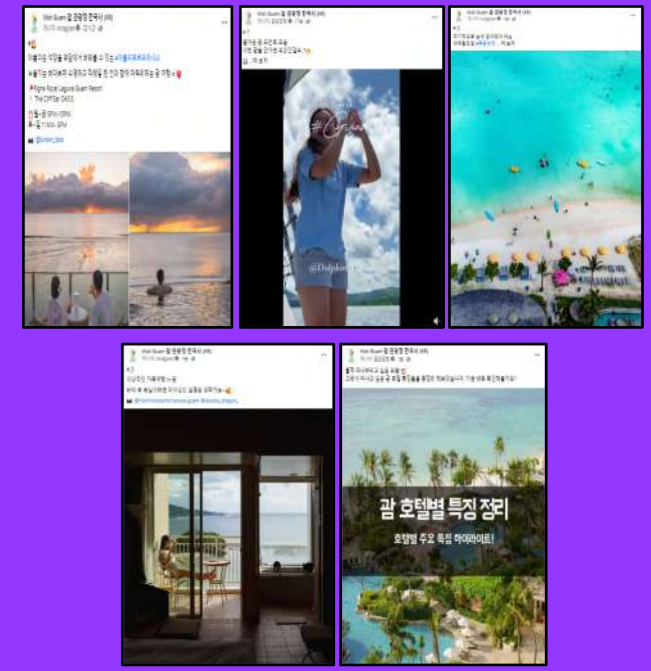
Visit Guam 괌 정부관광청 한국사무소 (KR)

Dolphin

Visit Guam 괌 정부관광청 한국사무소 (KR)

Visit Guam 괌 정부관광청 한국사무소 (KR)

Visit Guam 괌 정부관광청 한국사무소 (KR)

Visit Guam 괌 정부관광청 한국사무소 (KR)

괌 호텔별 특징 정리

호텔별 주요 특징 하이라이트!